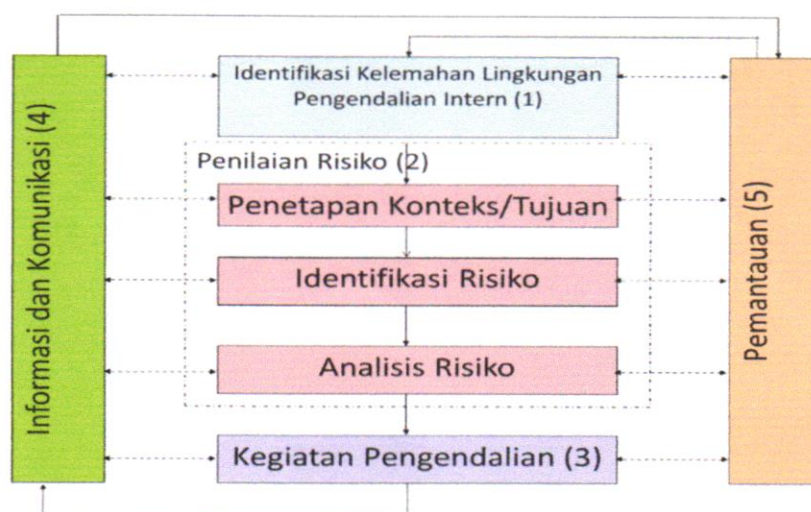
Informasi dan Komunikasi (4)

Identifikasi Kelemahan Lingkungan Pengendalian Intern (1)

Penilaian Risiko (2)

Penetapan Konteks/Tujuan

Identifikasi Risiko

Analisis Risiko

Kegiatan Pengendalian (3)

Pemantauan (5)